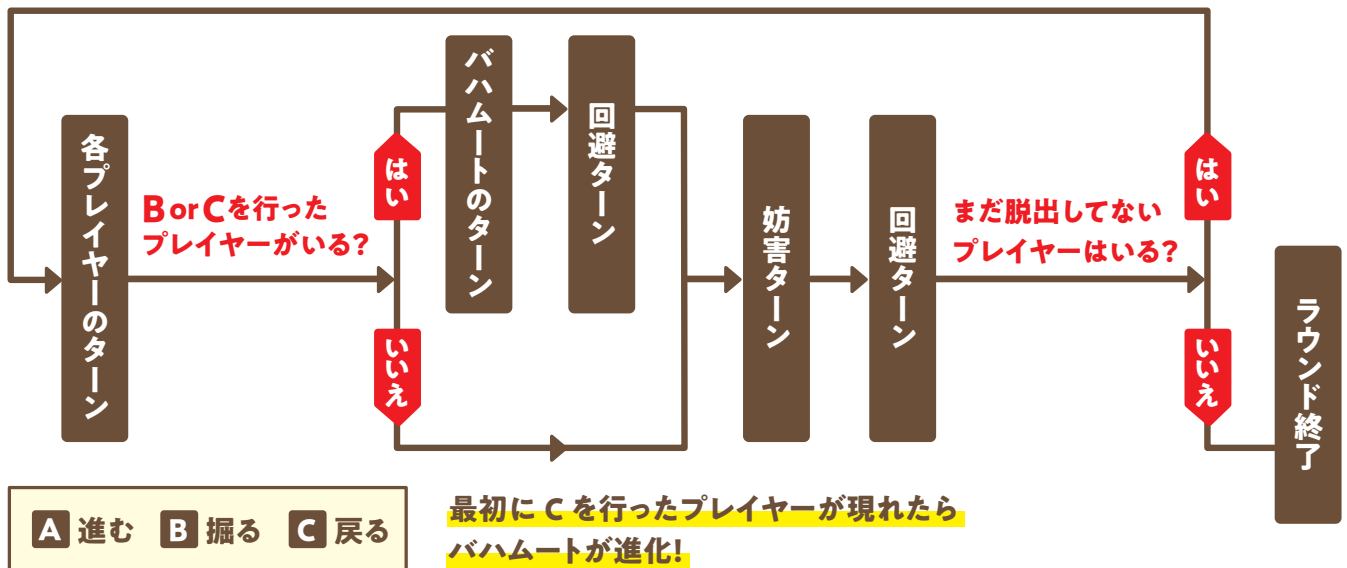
各プレイヤーのターン

BorCを行ったプレイヤーがいる?

はい

いいえ

バハムートのターン

回避ターン

妨害ターン

回避ターン

まだ脱出してないプレイヤーはいる?

はい

いいえ

ラウンド終了

A 進む　B 掘る　C 戻る

最初に C を行ったプレイヤーが現れたらバハムートが進化!